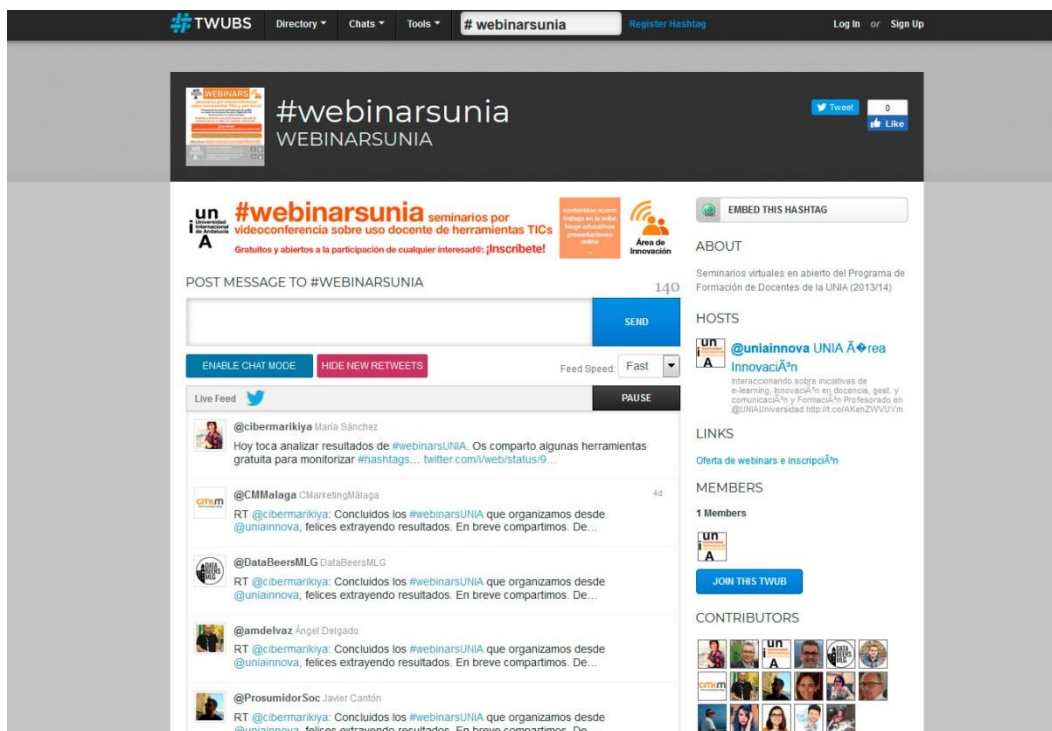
TWUBS Directory ▾ Chats ▾ Tools ▾ # webinarsunia Register Hashtag Log In or Sign Up

#webinarsunia
WEBINARSUNIA

Tweet 0 Like

un
Universidad Internacional de Andalucía
A

#webinarsunia seminarios por videoconferencia sobre uso docente de herramientas TICs
Gratuitos y abiertos a la participación de cualquier interesad@: ¡Inscríbete!

contenidos acerca trabajo en la nube blogs educativos presentaciones online

Área de Innovación

POST MESSAGE TO #WEBINARSUNIA 140

SEND

ENABLE CHAT MODE HIDE NEW RETWEETS Feed Speed: Fast

Live Feed PAUSE

@cibermarikiya María Sánchez
Hoy toca analizar resultados de #webinarsUNIA. Os comparto algunas herramientas gratuita para monitorizar #hashtags... twitter.com/i/web/status/9...

@CMMalaga CMarketingMálaga 4d
RT @cibermarikiya: Concluidos los #webinarsUNIA que organizamos desde @uniainnova, felices extrayendo resultados. En breve compartimos. De...

@DataBeersMLG DataBeersMLG
RT @cibermarikiya: Concluidos los #webinarsUNIA que organizamos desde @uniainnova, felices extrayendo resultados. En breve compartimos. De...

@amdelvaz Ángel Delgado
RT @cibermarikiya: Concluidos los #webinarsUNIA que organizamos desde @uniainnova, felices extrayendo resultados. En breve compartimos. De...

@ProsumidorSoc Javier Cantón
RT @cibermarikiya: Concluidos los #webinarsUNIA que organizamos desde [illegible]

EMBED THIS HASHTAG

ABOUT
Seminarios virtuales en abierto del Programa de Formación de Docentes de la UNIA (2013/14)

HOSTS
@uniainnova UNIA Ã�rea InnovaciÃ³n
Interaccionando sobre iniciativas de e-learning, InnovaciÃ³n en docencia, gest. y comunicaciÃ³n y FormaciÃ³n Profesorado en @UNIAUniversidad http://t.co/AKehZWVUYm

LINKS
Oferta de webinars e inscripciÃ³n

MEMBERS
1 Members

JOIN THIS TWUB

CONTRIBUTORS